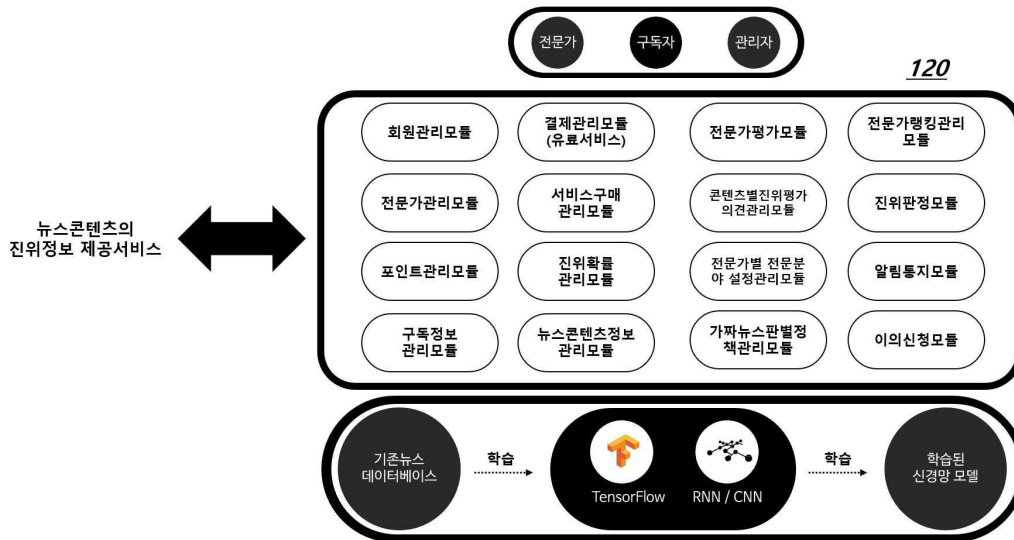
전문가 구독자 관리자

120

뉴스콘텐츠의 진위정보 제공서비스

회원관리모듈

결제관리모듈 (유료서비스)

전문가평가모듈

전문가랭킹관리모듈

전문가관리모듈

서비스구매 관리모듈

콘텐츠별진위평가 의견관리모듈

진위판정모듈

포인트관리모듈

진위확률 관리모듈

전문가별 전문분야 설정관리모듈

알림통지모듈

구독정보 관리모듈

뉴스콘텐츠정보 관리모듈

가짜뉴스판별정책관리모듈

이의신청모듈

기존뉴스 데이터베이스

학습

TensorFlow

RNN / CNN

학습

학습된 신경망 모델